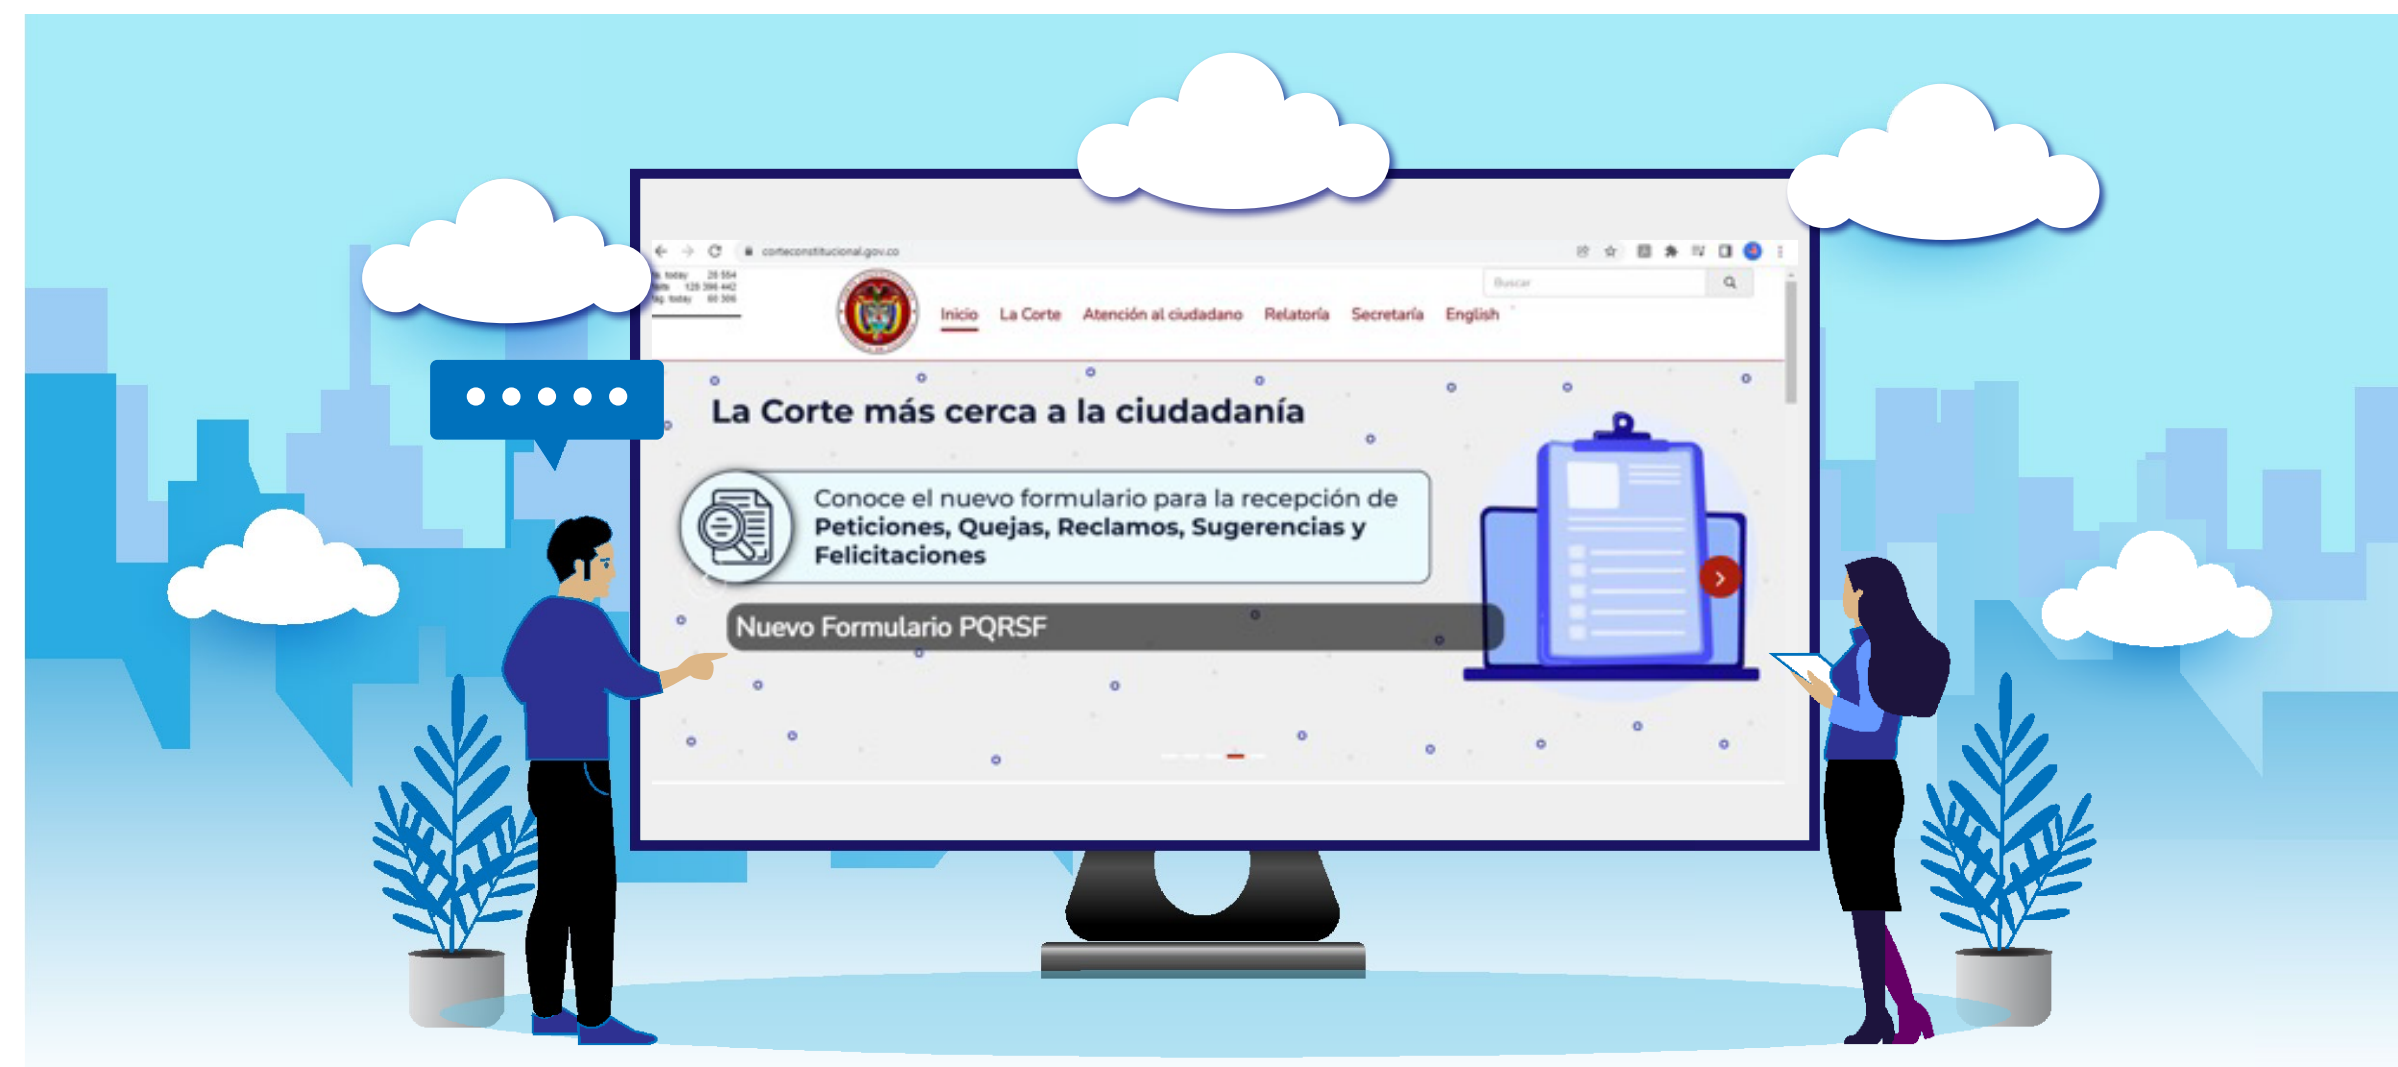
corteconstitucional.gov.co

Buscar

Inicio La Corte Atención al ciudadano Relatoría Secretaría English

La Corte más cerca a la ciudadanía

Conoce el nuevo formulario para la recepción de **Peticiones, Quejas, Reclamos, Sugerencias y Felicitaciones**

Nuevo Formulario PQRSF